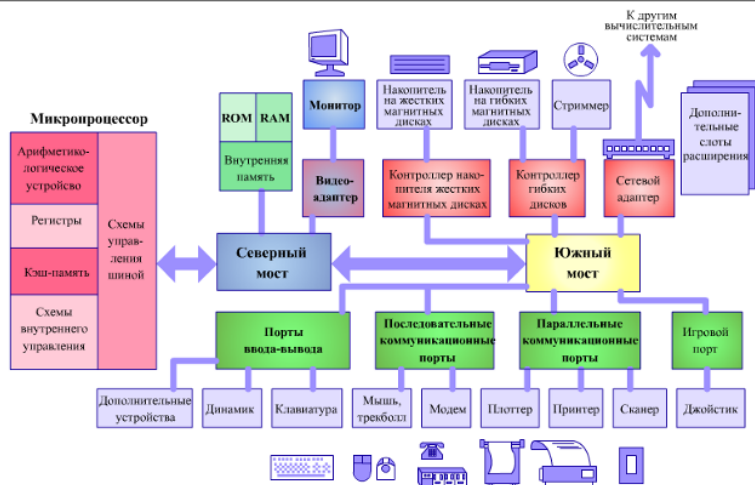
К другим вычислительным системам

Микропроцессор

Арифметико-логическое устройство

Регистры

Кэш-память

Схемы внутреннего управления

Схемы управления шиной

ROM

RAM

Внутренняя память

Монитор

Видеоадаптер

Накопитель на жестких магнитных дисках

Накопитель на гибких магнитных дисках

Стриммер

Дополнительные слоты расширения

Контроллер накопителя жестких магнитных дисках

Контроллер гибких дисков

Сетевой адаптер

Северный мост

Южный мост

Порты ввода-вывода

Последовательные коммуникационные порты

Параллельные коммуникационные порты

Игровой порт

Дополнительные устройства

Динамик

Клавиатура

Мышь, трекболл

Модем

Плоттер

Принтер

Сканер

Джойстик